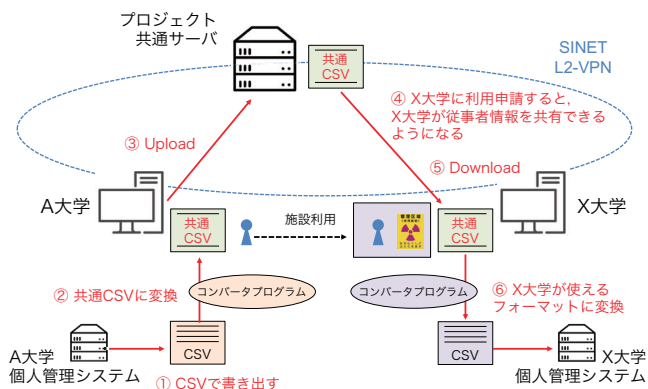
プロジェクト
共通サーバ

共通
CSV

SINET
L2-VPN

④ X大学に利用申請すると,
X大学が従事者情報を共有できるようになる

③ Upload

⑤ Download

A大学

X大学

共通
CSV

施設利用

共通
CSV

② 共通CSVに変換

コンバータプログラム

コンバータプログラム

⑥ X大学が使える
フォーマットに変換

CSV

CSV

A大学
個人管理システム

① CSVで書き出す

X大学
個人管理システム